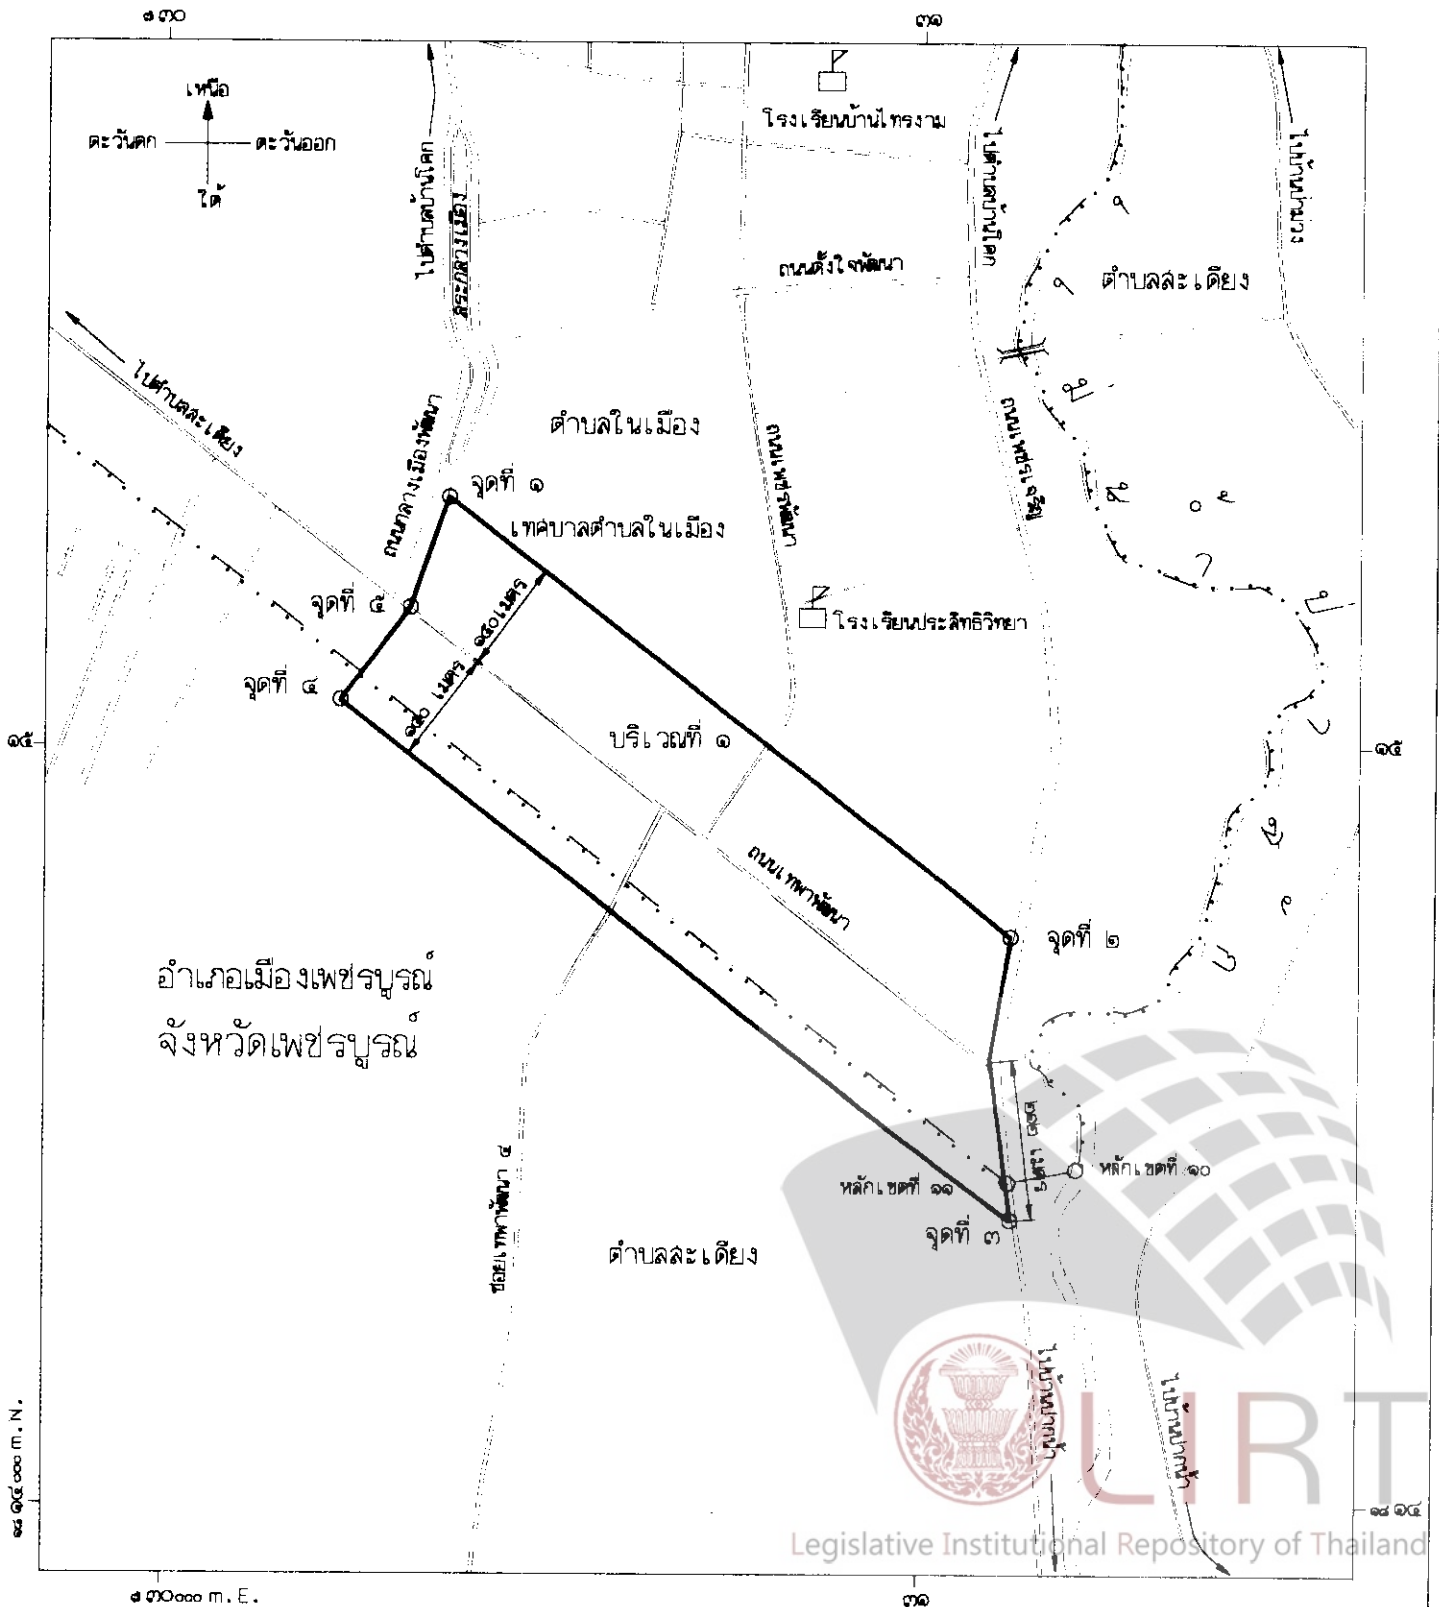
๗๓๐
๓๑
เหนือ
ตะวันตก
ตะวันออก
ใต้
โรงเรียนบ้านไทรงาม
ไปตำบลบ้านโคก
สระกลางเมือง
ไปตำบลบ้านโคก
ไปบ้านท่าพล
ถนนตั้งใจพัฒนา
ตำบลละเดียง
ไปตำบลละเดียง
ตำบลในเมือง
ถนนกลางเมืองพัฒนา
ถนนสระแก้ว
ถนนนิกรบำรุง
จุดที่ ๑
เทศบาลตำบลในเมือง
จุดที่ ๕
๑๕๐ เมตร
โรงเรียนประสิทธิวิทยา
จุดที่ ๔
๑๕๐ เมตร
บริเวณที่ ๑
๑๕
๑๕
ถนนเทพาพัฒนา
จุดที่ ๒
อำเภอเมืองเพชรบูรณ์
จังหวัดเพชรบูรณ์
๒๓๓ เมตร
หลักเขตที่ ๑๑
หลักเขตที่ ๑๐
จุดที่ ๓
ซอยเทพาพัฒนา ๔
ตำบลละเดียง
ไปบ้านห้วยใหญ่
ไปบ้านบ้านท่าน้ำ
๑๘๑๔๐๐๐ m. N.
๑๘๑๔
๗๓๐๐๐๐ m. E.
๓๑
Legislative Institutional Repository of Thailand
LIRT